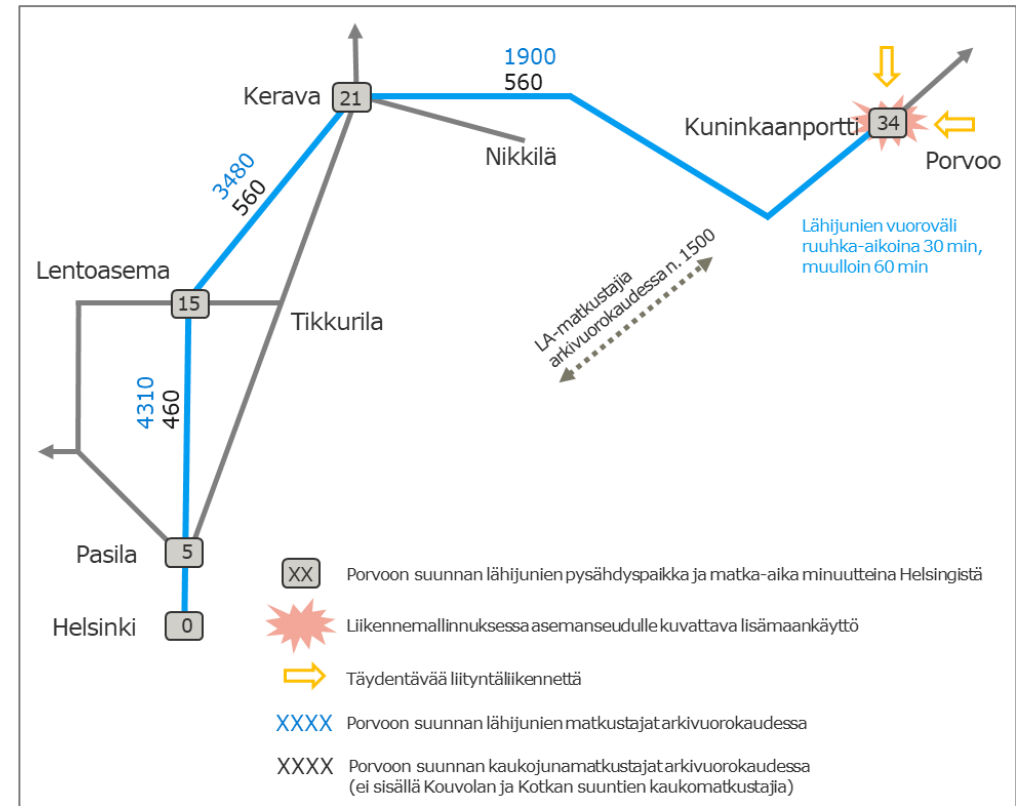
1900
560

Kerava 21

Nikkilä

Kuninkaanportti 34

Porvoo

3480
560

Lähijunien vuoroväli ruuhka-aikoina 30 min, muulloin 60 min

LA-matkustajia arkivuorokaudessa n. 1500

Lentoasema 15

Tikkurila

4310
460

Pasila 5

Helsinki 0

XX Porvoon suunnan lähijunien pysähdyspaikka ja matka-aika minuutteina Helsingistä

Liikennemallinnuksessa asemanseudulle kuvattava lisämaankäyttö

Täydentävää liityntäliikennettä

XXXX Porvoon suunnan lähijunien matkustajat arkivuorokaudessa

XXXX Porvoon suunnan kaukojunamatkustajat arkivuorokaudessa (ei sisällä Kouvolan ja Kotkan suuntien kaukomatkustajia)